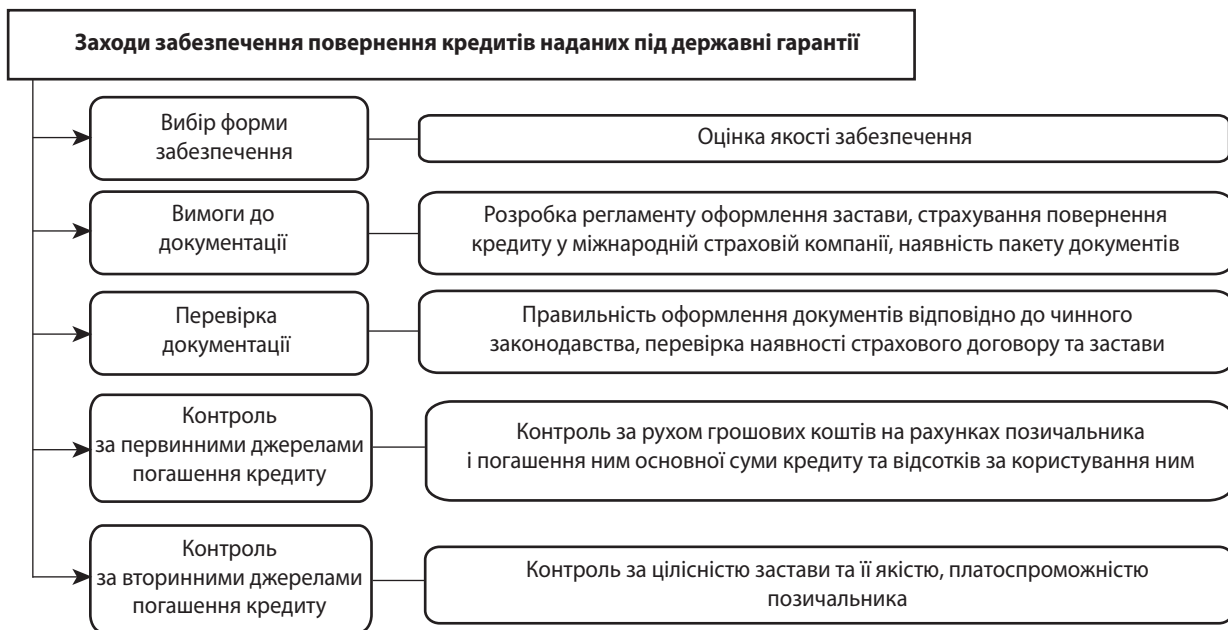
Заходи забезпечення повернення кредитів наданих під державні гарантії

Вибір форми забезпечення

Оцінка якості забезпечення

Вимоги до документації

Розробка регламенту оформлення застави, страхування повернення кредиту у міжнародній страховій компанії, наявність пакету документів

Перевірка документації

Правильність оформлення документів відповідно до чинного законодавства, перевірка наявності страхового договору та застави

Контроль за первинними джерелами погашення кредиту

Контроль за рухом грошових коштів на рахунках позичальника і погашення ним основної суми кредиту та відсотків за користування ним

Контроль за вторинними джерелами погашення кредиту

Контроль за цілісністю застави та її якістю, платоспроможністю позичальника